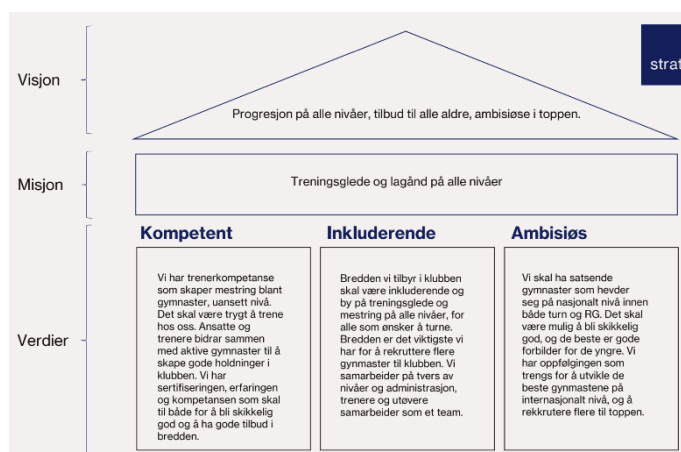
strat

Visjon

Progresjon på alle nivåer, tilbud til alle aldre, ambisiøse i toppen.

Misjon

Treningsglede og lagånd på alle nivåer

Verdier

Kompetent

Vi har trenerkompetanse som skaper mestring blant gymnaster, uansett nivå. Det skal være trygt å trene hos oss. Ansatte og trenere bidrar sammen med aktive gymnaster til å skape gode holdninger i klubben. Vi har sertifiseringen, erfaringen og kompetansen som skal til både for å bli skikkelig god og å ha gode tilbud i bredden.

Inkluderende

Bredden vi tilbyr i klubben skal være inkluderende og by på treningsglede og mestring på alle nivåer, for alle som ønsker å turne. Bredden er det viktigste vi har for å rekruttere flere gymnaster til klubben. Vi samarbeider på tvers av nivåer og administrasjon, trenere og utøvere samarbeider som et team.

Ambisiøs

Vi skal ha satsende gymnaster som hevder seg på nasjonalt nivå innen både turn og RG. Det skal være mulig å bli skikkelig god, og de beste er gode forbilder for de yngre. Vi har oppfølgingen som trengs for å utvikle de beste gynmastene på internasjonalt nivå, og å rekkrutere flere til toppen.